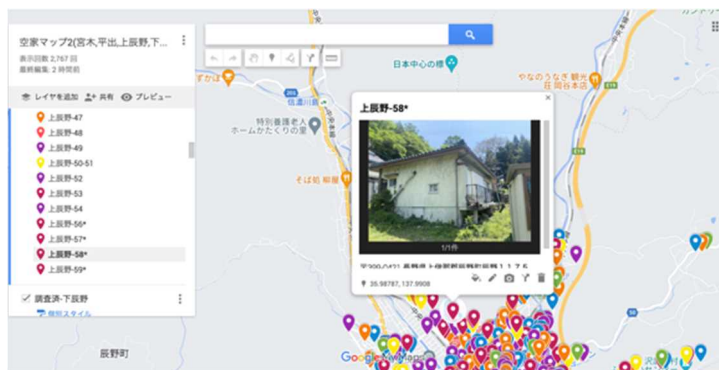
空家マップ2(宮木,平出,上辰野,下...
表示回数 2,767 回
最終編集: 2 時間前

レイヤを追加 共有 プレビュー

上辰野-47
上辰野-48
上辰野-49
上辰野-50-51
上辰野-52
上辰野-53
上辰野-54
上辰野-56*
上辰野-57*
上辰野-58*
上辰野-59*

調査済-下辰野
個別スタイル

上辰野-58*
1/1件
〒399-0421 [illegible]
35.98787, 137.9908

日本中心の標
やなのうなぎ 観光荘 岡谷本店
特別養護老人ホームかたくりの里
そば処 柳屋
信濃川島
辰野町
Google My Maps